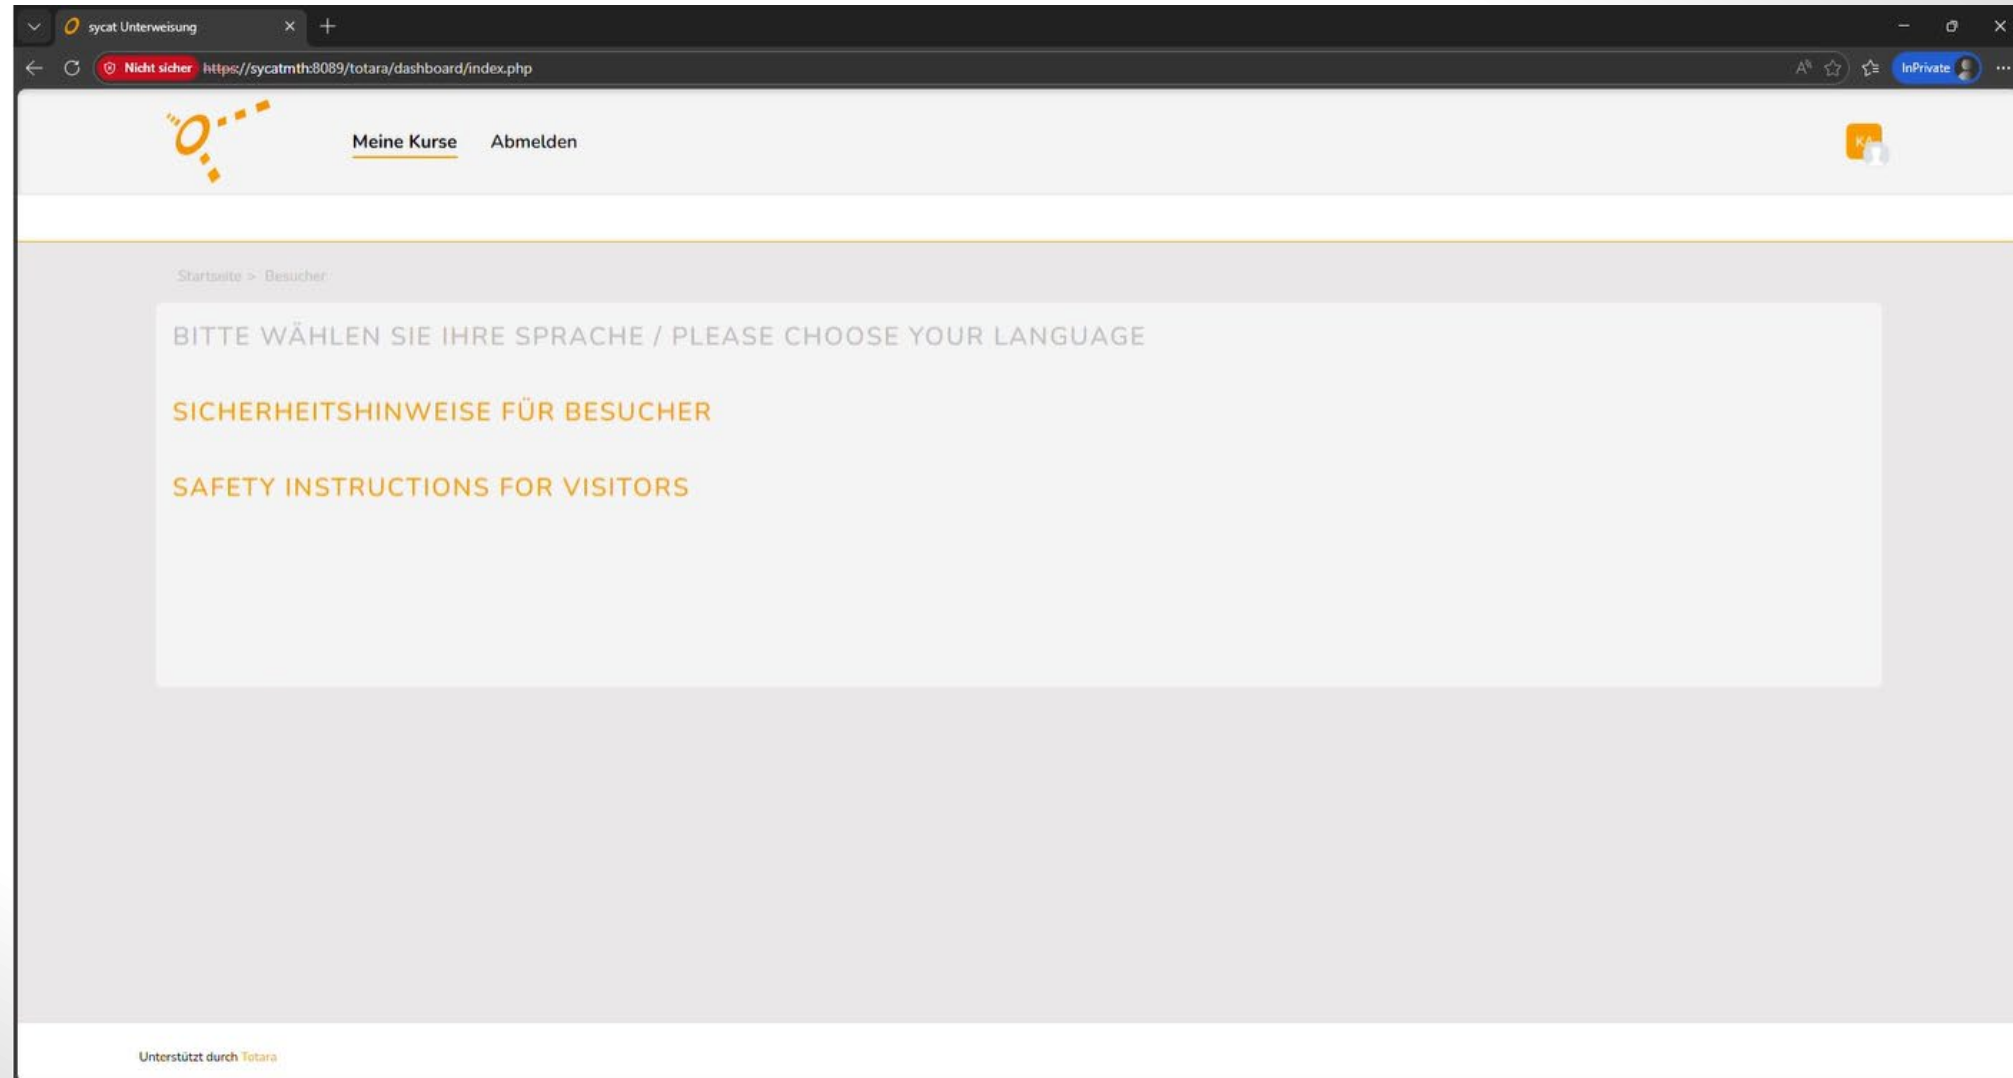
sycat Unterweisung

Nicht sicher https://sycatmth:8089/totara/dashboard/index.php

InPrivate

Meine Kurse Abmelden

KA

Startseite > Besucher

BITTE WÄHLEN SIE IHRE SPRACHE / PLEASE CHOOSE YOUR LANGUAGE

SICHERHEITSHINWEISE FÜR BESUCHER

SAFETY INSTRUCTIONS FOR VISITORS

Unterstützt durch Totara